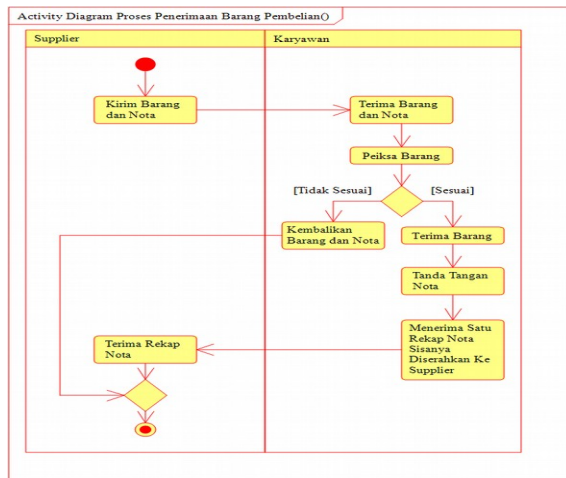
Activity Diagram Proses Penerimaan Barang Pembelian()

Supplier

Karyawan

Kirim Barang dan Nota

Terima Barang dan Nota

Peiksa Barang

[Tidak Sesuai]

[Sesuai]

Kembalikan Barang dan Nota

Terima Barang

Tanda Tangan Nota

Menerima Satu Rekap Nota Sisanya Diserahkan Ke Supplier

Terima Rekap Nota